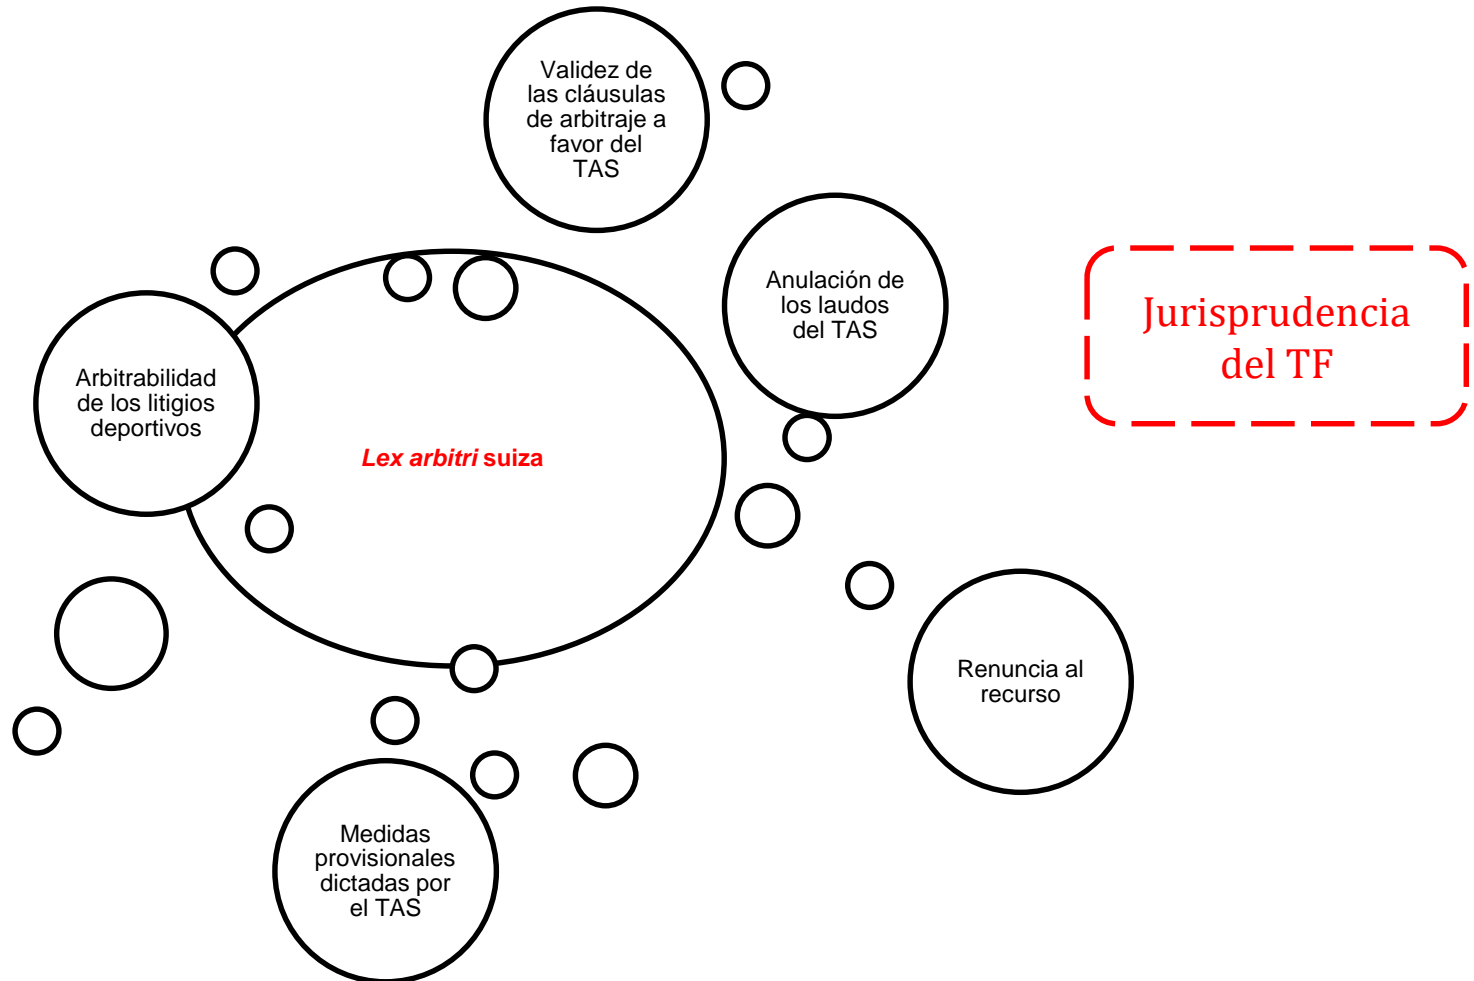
Validez de las cláusulas de arbitraje a favor del TAS

Anulación de los laudos del TAS

Jurisprudencia del TF

Arbitrabilidad de los litigios deportivos

*Lex arbitri* suiza

Renuncia al recurso

Medidas provisionales dictadas por el TAS